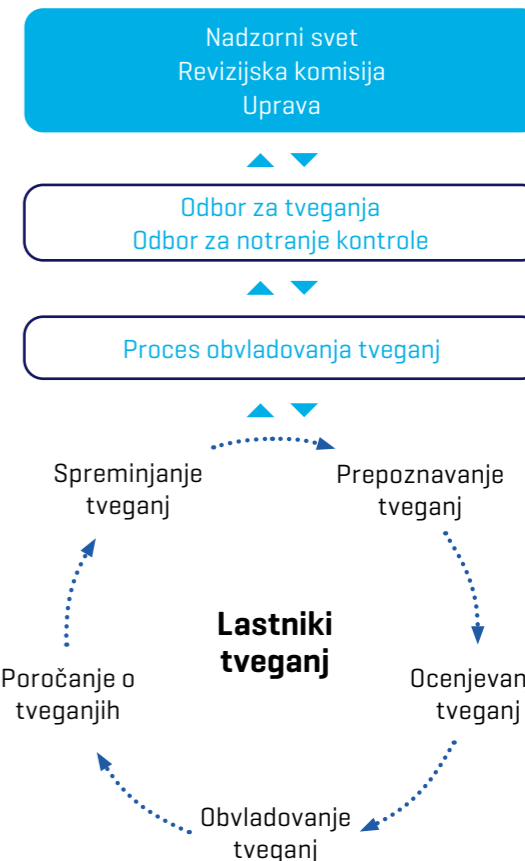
Nadzorni svet
Revizijska komisija
Uprava

Odbor za tveganja
Odbor za notranje kontrole

Proces obvladovanja tveganj

Spreminjanje tveganj

Prepoznavanje tveganj

Lastniki tveganj

Poročanje o tveganjih

Ocenjevan tveganj

Obvladovanje tveganj